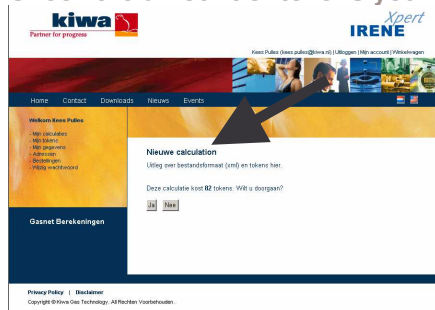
kiwa
Partner for progress

IRENE Xpert

Kees Pulles (kees.pulles@kiwa.nl) | Uitloggen | Mijn account | Winkelwagen

Home Contact Downloads Nieuws Events

Welkom Kees Pulles

- Mijn calculaties
- Mijn tokens
- Mijn gegevens
- Adressen
- Bestellingen
- Wijzig wachtwoord

Gasnet Berekeningen

Nieuwe calculation

Uitleg over bestandsformaat (xml) en tokens hier.

Deze calculatie kost 82 tokens. Wilt u doorgaan?

Ja Nee

Privacy Policy | Disclaimer

Copyright © Kiwa Gas Technology. All Rechten Voorbehouden.